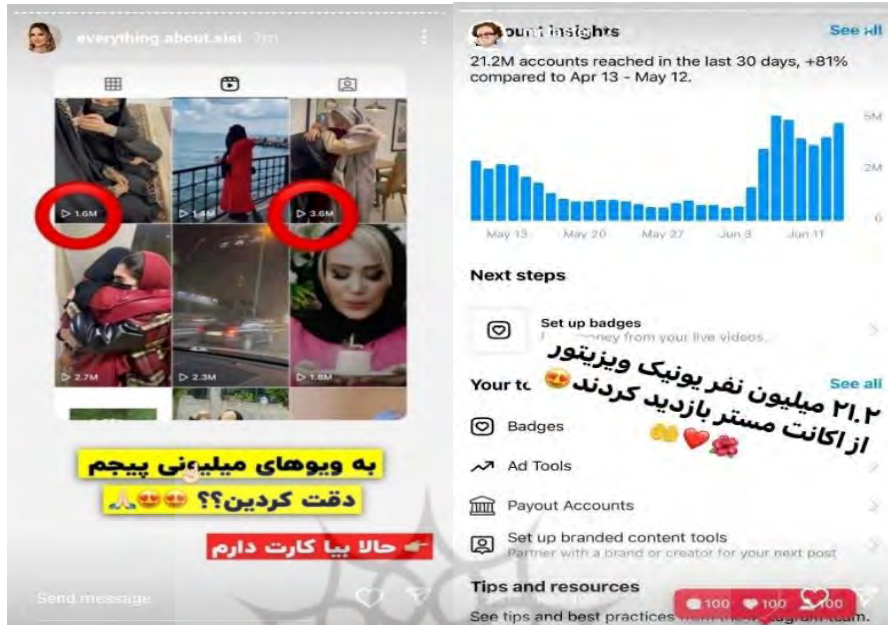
everything.about.sisi 2m

1.6M
1.4M
3.6M
2.7M
2.3M
1.8M

به ویوهای میلیونی پیجم دقت کردین؟؟ 😍😍🙏

👈 حالا بیا کارت دارم

Send message

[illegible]ount insights
See all

21.2M accounts reached in the last 30 days, +81% compared to Apr 13 - May 12.

5M
2M
0

May 13 May 20 May 27 Jun 3 Jun 11

Next steps

Set up badges
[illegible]ney from your live videos.

۲۱.۲ میلیون نفر یونیک ویزیتور از اکانت مستر بازدید کردند😍
❤️👏

Your to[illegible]
See all

Badges

Ad Tools

Payout Accounts

Set up branded content tools
Partner with a brand or creator for your next post

Tips and resources

See tips and best practices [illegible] Instagram team.

100 100 100